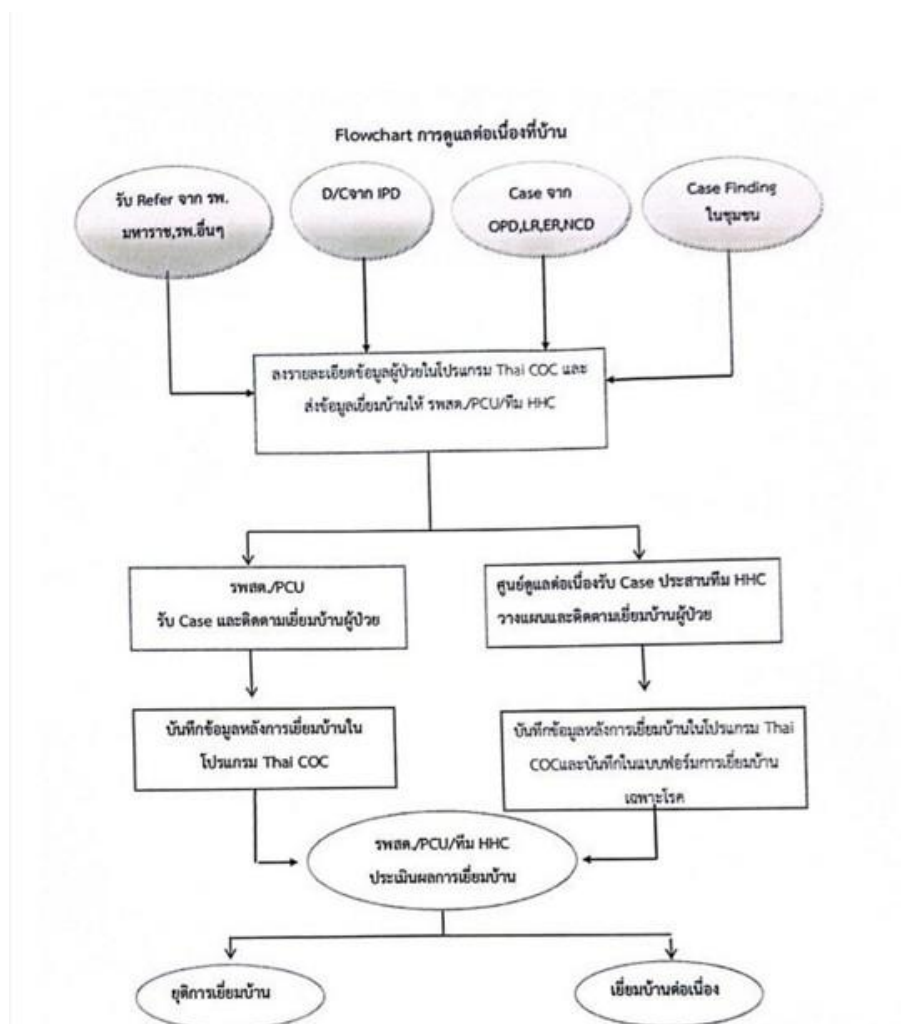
Flowchart การดูแลต่อเนื่องที่บ้าน

รับ Refer จาก รพ. มหาราช,รพ.อื่นๆ

D/Cจาก IPD

Case จาก OPD,LR,ER,NCD

Case Finding ในชุมชน

ลงรายละเอียดข้อมูลผู้ป่วยในโปรแกรม Thai COC และส่งข้อมูลเยี่ยมบ้านให้ รพสต./PCU/ทีม HHC

รพสต./PCU รับ Case และติดตามเยี่ยมบ้านผู้ป่วย

ศูนย์ดูแลต่อเนื่องรับ Case ประสานทีม HHC วางแผนและติดตามเยี่ยมบ้านผู้ป่วย

บันทึกข้อมูลหลังการเยี่ยมบ้านใน โปรแกรม Thai COC

บันทึกข้อมูลหลังการเยี่ยมบ้านในโปรแกรม Thai COCและบันทึกในแบบฟอร์มการเยี่ยมบ้านเฉพาะโรค

รพสต./PCU/ทีม HHC ประเมินผลการเยี่ยมบ้าน

ยุติการเยี่ยมบ้าน

เยี่ยมบ้านต่อเนื่อง